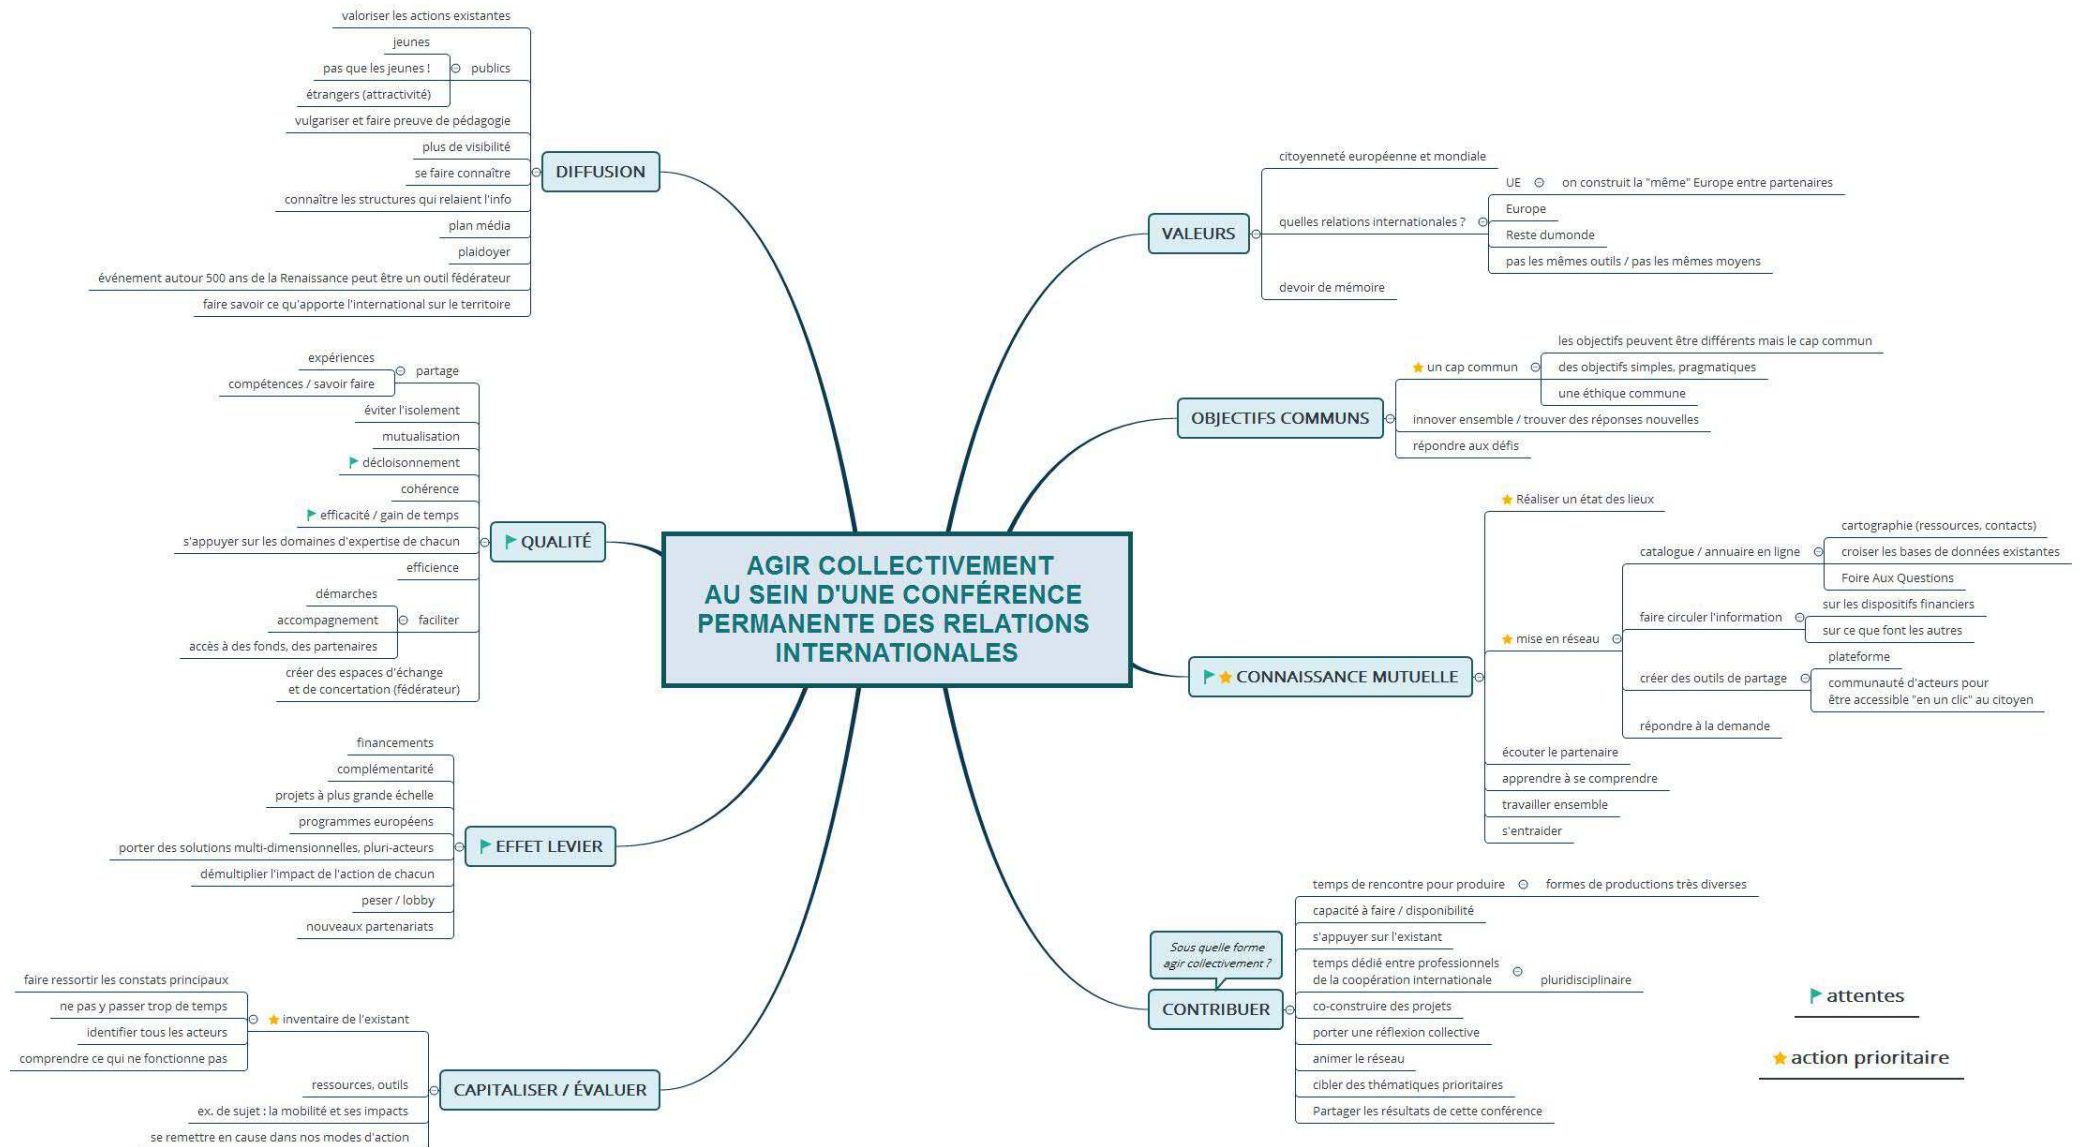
AGIR COLLECTIVEMENT AU SEIN D'UNE CONFÉRENCE PERMANENTE DES RELATIONS INTERNATIONALES

DIFFUSION
valoriser les actions existantes
publics
jeunes
pas que les jeunes !
étrangers (attractivité)
vulgariser et faire preuve de pédagogie
plus de visibilité
se faire connaître
connaître les structures qui relaient l'info
plan média
plaidoyer
événement autour 500 ans de la Renaissance peut être un outil fédérateur
faire savoir ce qu'apporte l'international sur le territoire

QUALITÉ
partage
expériences
compétences / savoir faire
éviter l'isolement
mutualisation
décloisonnement
cohérence
efficacité / gain de temps
s'appuyer sur les domaines d'expertise de chacun
efficience
faciliter
démarches
accompagnement
accès à des fonds, des partenaires
créer des espaces d'échange et de concertation (fédérateur)

EFFET LEVIER
financements
complémentarité
projets à plus grande échelle
programmes européens
porter des solutions multi-dimensionnelles, pluri-acteurs
démultiplier l'impact de l'action de chacun
peser / lobby
nouveaux partenariats

CAPITALISER / ÉVALUER
inventaire de l'existant
faire ressortir les constats principaux
ne pas y passer trop de temps
identifier tous les acteurs
comprendre ce qui ne fonctionne pas
ressources, outils
ex. de sujet : la mobilité et ses impacts
se remettre en cause dans nos modes d'action

VALEURS
citoyenneté européenne et mondiale
quelles relations internationales ?
UE
on construit la "même" Europe entre partenaires
Europe
Reste dumonde
pas les mêmes outils / pas les mêmes moyens
devoir de mémoire

OBJECTIFS COMMUNS
un cap commun
les objectifs peuvent être différents mais le cap commun
des objectifs simples, pragmatiques
une éthique commune
innover ensemble / trouver des réponses nouvelles
répondre aux défis

CONNAISSANCE MUTUELLE
Réaliser un état des lieux
mise en réseau
catalogue / annuaire en ligne
cartographie (ressources, contacts)
croiser les bases de données existantes
Foire Aux Questions
faire circuler l'information
sur les dispositifs financiers
sur ce que font les autres
créer des outils de partage
plateforme
communauté d'acteurs pour être accessible "en un clic" au citoyen
répondre à la demande
écouter le partenaire
apprendre à se comprendre
travailler ensemble
s'entraider

Sous quelle forme agir collectivement ?
CONTRIBUER
temps de rencontre pour produire
formes de productions très diverses
capacité à faire / disponibilité
s'appuyer sur l'existant
temps dédié entre professionnels de la coopération internationale
pluridisciplinaire
co-construire des projets
porter une réflexion collective
animer le réseau
cibler des thématiques prioritaires
Partager les résultats de cette conférence

attentes
action prioritaire